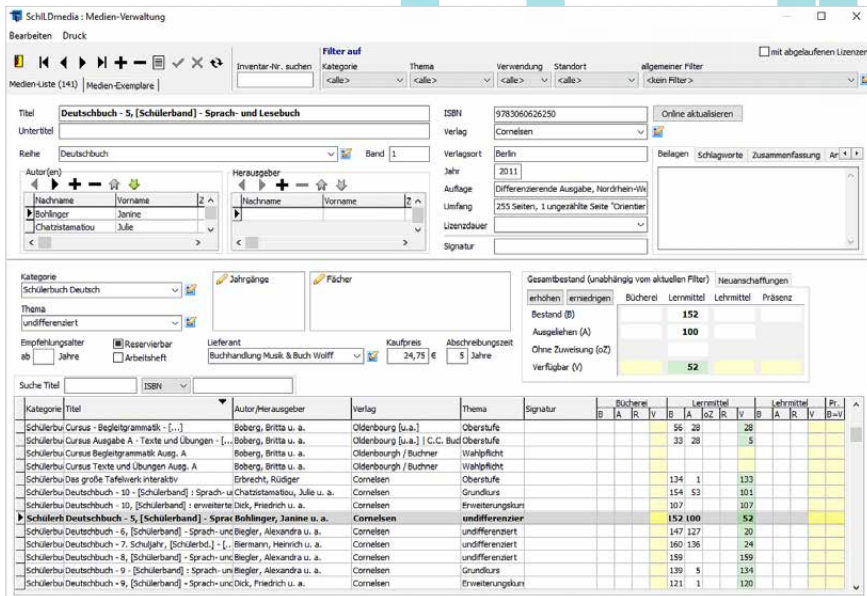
SchILDmedia : Medien-Verwaltung

Bearbeiten Druck

Inventar-Nr. suchen

Filter auf

Kategorie <alle>
Thema <alle>
Verwendung <alle>
Standort <alle>
allgemeiner Filter <kein Filter>

mit abgelaufenen Lizenzen

Medien-Liste (141) Medien-Exemplare

Titel Deutschbuch - 5, [Schülerband] - Sprach- und Lesebuch
Untertitel
Reihe Deutschbuch
Band 1

Autor(en)
| Nachname | Vorname |
|---|---|
| Bohlinger | Janine |
| Chatzistamatiou | Julie |

Herausgeber
| Nachname | Vorname |
|---|---|
| | |

ISBN 9783060626250
Online aktualisieren
Verlag Cornelsen
Verlagsort Berlin
Jahr 2011
Auflage Differenzierende Ausgabe, Nordrhein-We
Umfang 255 Seiten, 1 ungezählte Seite "Orientier
Lizenzdauer
Signatur

Beilagen Schlagworte Zusammenfassung Ar

Kategorie
Schülerbuch Deutsch
Thema
undifferenziert
Empfehlungsalter
ab Jahre
Reservierbar
Arbeitsheft
Jahrgänge
Fächer
Lieferant
Buchhandlung Musik & Buch Wolff
Kaufpreis 24,75 €
Abschreibungszeit 5 Jahre

Gesamtbestand (unabhängig vom aktuellen Filter) Neuanschaffungen
erhöhen erniedrigen Bücherei Lernmittel Lehrmittel Präsenz
Bestand (B) 152
Ausgeliehen (A) 100
Ohne Zuweisung (oZ)
Verfügbar (V) 52

Suche Titel ISBN

| Kategorie | Titel | Autor/Herausgeber | Verlag | Thema | Signatur | Bücherei B | A | R | V | Lernmittel B | A | oZ | R | V | Lehrmittel B | A | R | V | Pr. B=V |
|---|---|---|---|---|---|---|---|---|---|---|---|---|---|---|---|---|---|---|---|
| Schülerbu | Cursus - Begleitgrammatik - [...] | Boberg, Britta u. a. | Oldenbourg [u.a.] | Oberstufe | | | | | | 56 | 28 | | | 28 | | | | | |
| Schülerbu | Cursus Ausgabe A - Texte und Übungen - [... | Boberg, Britta u. a. | Oldenburg [u.a.] \| C.C. Bud | Oberstufe | | | | | | 33 | 28 | | | 5 | | | | | |
| Schülerbu | Cursus Begleitgrammatik Ausg. A | Boberg, Britta u. a. | Oldenbourgh / Buchner | Wahlpflicht | | | | | | | | | | | | | | | |
| Schülerbu | Cursus Texte und Übungen Ausg. A | Boberg, Britta u. a. | Oldenbourgh / Buchner | Wahlpflicht | | | | | | | | | | | | | | | |
| Schülerbu | Das große Tafelwerk interaktiv | Erbrecht, Rüdiger | Cornelsen | Oberstufe | | | | | | 134 | 1 | | | 133 | | | | | |
| Schülerbu | Deutschbuch - 10 - [Schülerband] : Sprach- u | Chatzistamatiou, Julie u. a. | Cornelsen | Grundkurs | | | | | | 154 | 53 | | | 101 | | | | | |
| Schülerbu | Deutschbuch - 10 - [Schülerband] : erweiterte | Dick, Friedrich u. a. | Cornelsen | Erweiterungskurs | | | | | | 107 | | | | 107 | | | | | |
| Schülerb | Deutschbuch - 5, [Schülerband] - Sprac | Bohlinger, Janine u. a. | Cornelsen | undifferenzier | | | | | | 152 | 100 | | | 52 | | | | | |
| Schülerbu | Deutschbuch - 6, [Schülerband] - Sprach- und | Biegler, Alexandra u. a. | Cornelsen | undifferenziert | | | | | | 147 | 127 | | | 20 | | | | | |
| Schülerbu | Deutschbuch - 7. Schuljahr, [Schülerbd.] - [... | Biermann, Heinrich u. a. | Cornelsen | undifferenziert | | | | | | 160 | 136 | | | 24 | | | | | |
| Schülerbu | Deutschbuch - 8, [Schülerband] - Sprach- und | Biegler, Alexandra u. a. | Cornelsen | undifferenziert | | | | | | 159 | | | | 159 | | | | | |
| Schülerbu | Deutschbuch - 9, [Schülerband] : Sprach- und | Biegler, Alexandra u. a. | Cornelsen | Grundkurs | | | | | | 139 | 5 | | | 134 | | | | | |
| Schülerbu | Deutschbuch - 9, [Schülerband] - Sprach- und | Dick, Friedrich u. a. | Cornelsen | Erweiterungskurs | | | | | | 121 | 1 | | | 120 | | | | | |